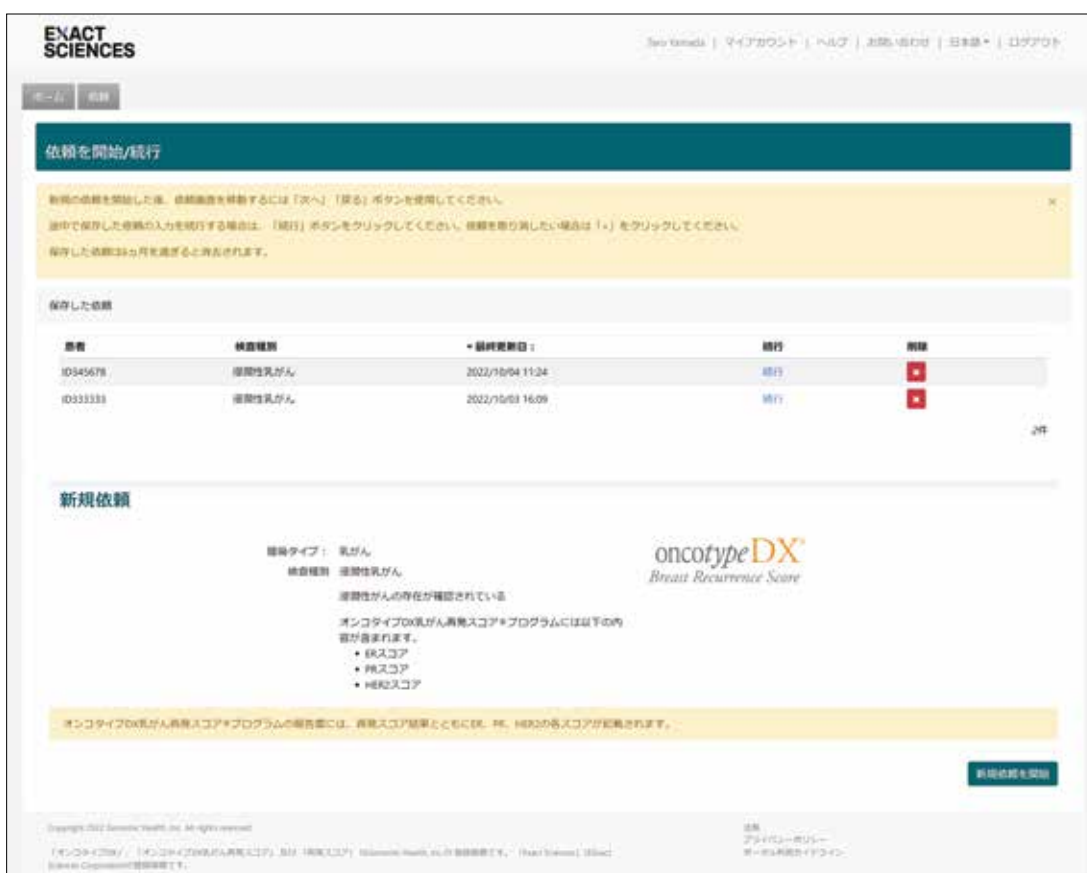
EXACT SCIENCES

Taro Yamada | マイアカウント | ヘルプ | お問い合わせ | 日本語 ▾ | ログアウト

ホーム | 依頼

依頼を開始/続行

新規の依頼を開始した後、依頼画面を移動するには「次へ」「戻る」ボタンを使用してください。
途中で保存した依頼の入力を続行する場合は、「続行」ボタンをクリックしてください。依頼を取り消したい場合は「×」をクリックしてください。
保存した依頼は3ヵ月を過ぎると消去されます。

×

保存した依頼

| 患者 | 検査種別 | ▾最終更新日： | 続行 | 削除 |
|---|---|---|---|---|
| ID345678 | 浸潤性乳がん | 2022/10/04 11:24 | 続行 | × |
| ID333333 | 浸潤性乳がん | 2022/10/03 16:09 | 続行 | × |

2件

新規依頼

腫瘍タイプ： 乳がん
検査種別 浸潤性乳がん
浸潤性がんの存在が確認されている
オンコタイプDX乳がん再発スコア®プログラムには以下の内容が含まれます。
• ERスコア
• PRスコア
• HER2スコア

oncotype DX® Breast Recurrence Score

オンコタイプDX乳がん再発スコア®プログラムの報告書には、再発スコア結果とともにER、PR、HER2の各スコアが記載されます。

新規依頼を開始

Copyright 2022 Genomic Health, Inc. All rights reserved.
「オンコタイプDX」、「オンコタイプDX乳がん再発スコア」及び「再発スコア」Genomic Health, Inc.の登録商標です。「Exact Sciences」はExact Sciences Corporationの登録商標です。

法務
プライバシーポリシー
ポータル利用ガイドライン